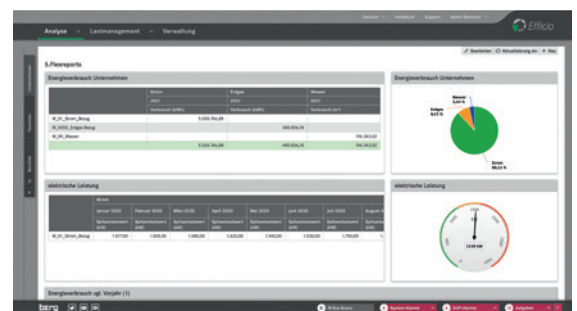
Analyse   Lastmanagement   Verwaltung

Efficio

Bearbeiten   Aktualisierung ein   Neu

5.Flexreports

Energieverbrauch Unternehmen

| | Strom | Erdgas | Wasser |
|---|---|---|---|
| | 2021 | 2021 | 2021 |
| | Verbrauch [kWh] | Verbrauch [kWh] | Verbrauch [m³] |
| W_01_Strom_Bezug | 5.034.764,89 | | |
| W_0203_Erdgas Bezug | | 480.934,15 | |
| W_04_Wasser | | | 714.343,02 |
| | 5.034.764,89 | 480.934,15 | 714.343,02 |

Energieverbrauch Unternehmen

Wasser 3,44 %
Erdgas 8,51 %
Strom 88,03 %

elektrische Leistung

| | Strom | | | | | | | |
|---|---|---|---|---|---|---|---|---|
| | Januar 2020 | Februar 2020 | März 2020 | April 2020 | Mai 2020 | Juni 2020 | Juli 2020 | August 2 |
| | Spitzenleistwert [kW] | Spitzenleistwert [kW] | Spitzenleistwert [kW] | Spitzenleistwert [kW] | Spitzenleistwert [kW] | Spitzenleistwert [kW] | Spitzenleistwert [kW] | Spitzen |
| W_01_Strom_Bezug | 1.977,00 | 1.809,00 | 1.680,00 | 1.623,00 | 1.560,00 | 1.530,00 | 1.750,00 | |

elektrische Leistung

1238 kW

Energieverbrauch vgl. Vorjahr (1)

berg

Status-Alarme   System-Alarme   Soft-Alarme   Aufgaben